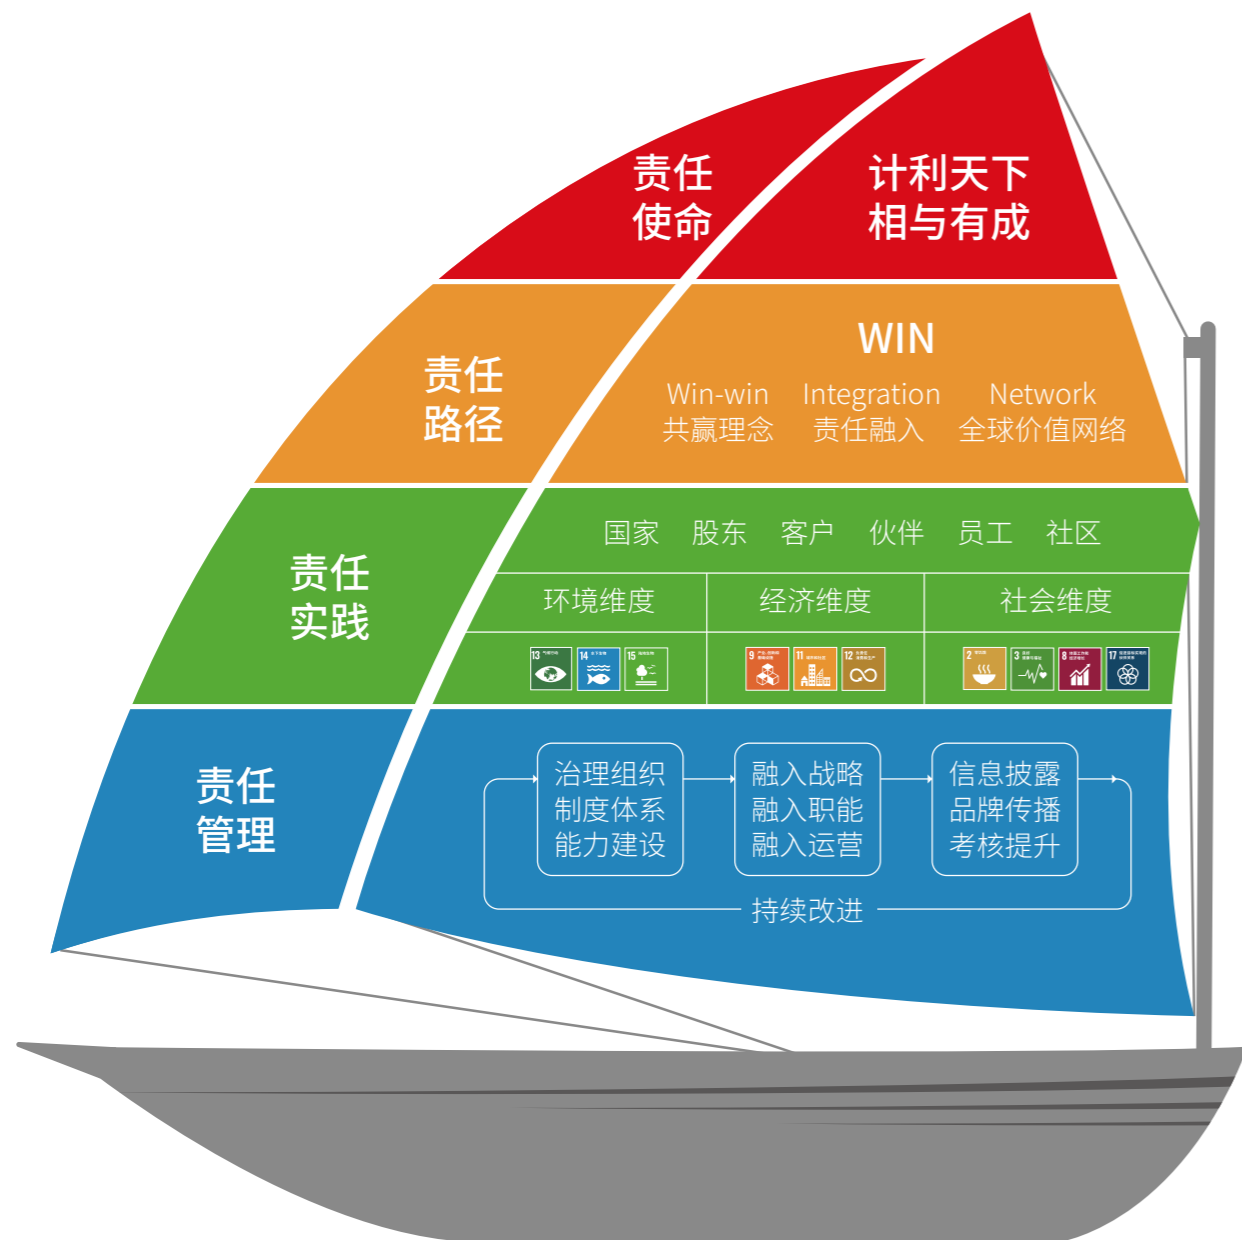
责任使命

计利天下
相与有成

责任路径

WIN

Win-win
共赢理念

Integration
责任融入

Network
全球价值网络

责任实践

国家 股东 客户 伙伴 员工 社区

| 环境维度 | 经济维度 | 社会维度 |
|---|---|---|
| 13 14 15 | 9 11 12 | 2 3 8 17 |

责任管理

治理组织
制度体系
能力建设

融入战略
融入职能
融入运营

信息披露
品牌传播
考核提升

持续改进